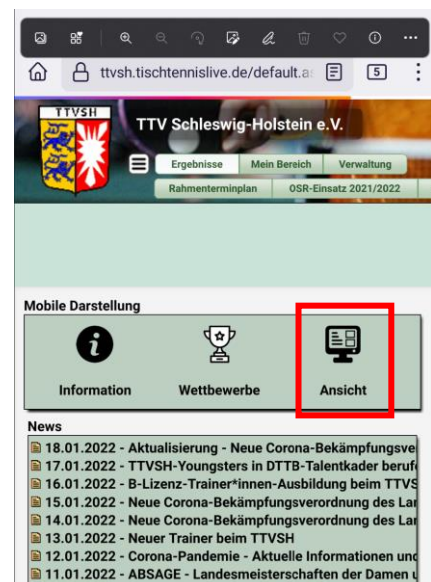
ttvsh.tischtennislive.de/default.a

5

TTVSH

TTV Schleswig-Holstein e.V.

Ergebnisse | Mein Bereich | Verwaltung

Rahmenterminplan | OSR-Einsatz 2021/2022

Mobile Darstellung

Information | Wettbewerbe | Ansicht

News

18.01.2022 - Aktualisierung - Neue Corona-Bekämpfungsve

17.01.2022 - TTVSH-Youngsters in DTTB-Talentkader beruf

16.01.2022 - B-Lizenz-Trainer*innen-Ausbildung beim TTVS

15.01.2022 - Neue Corona-Bekämpfungsverordnung des La

14.01.2022 - Neue Corona-Bekämpfungsverordnung des La

13.01.2022 - Neuer Trainer beim TTVSH

12.01.2022 - Corona-Pandemie - Aktuelle Informationen un

11.01.2022 - ABSAGE - Landesmeisterschaften der Damen u